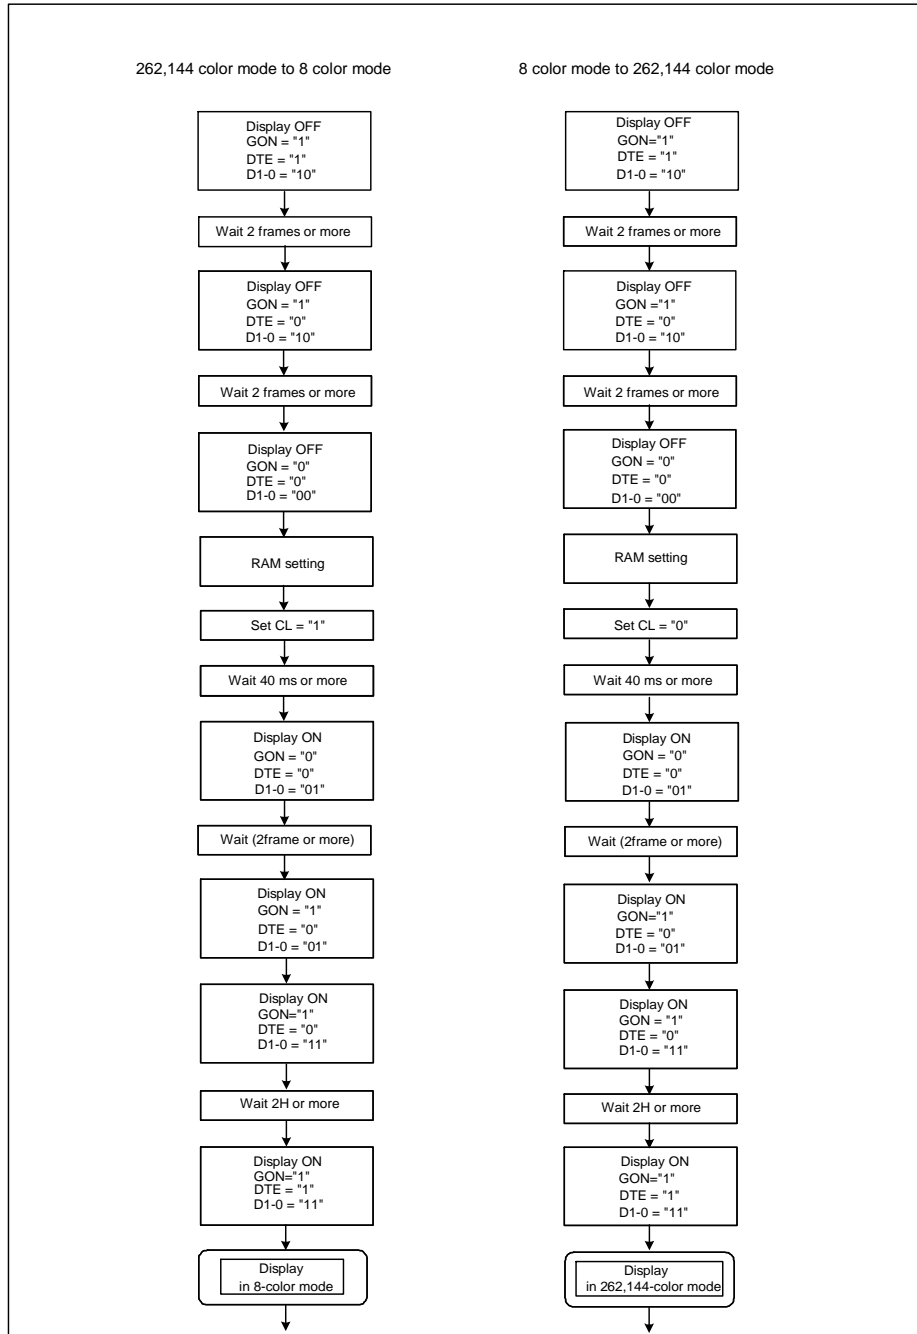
262,144 color mode to 8 color mode

Display OFF
GON = "1"
DTE = "1"
D1-0 = "10"

Wait 2 frames or more

Display OFF
GON = "1"
DTE = "0"
D1-0 = "10"

Wait 2 frames or more

Display OFF
GON = "0"
DTE = "0"
D1-0 = "00"

RAM setting

Set CL = "1"

Wait 40 ms or more

Display ON
GON = "0"
DTE = "0"
D1-0 = "01"

Wait (2frame or more)

Display ON
GON = "1"
DTE = "0"
D1-0 = "01"

Display ON
GON="1"
DTE = "0"
D1-0 = "11"

Wait 2H or more

Display ON
GON="1"
DTE = "1"
D1-0 = "11"

Display
in 8-color mode

8 color mode to 262,144 color mode

Display OFF
GON="1"
DTE = "1"
D1-0 = "10"

Wait 2 frames or more

Display OFF
GON ="1"
DTE = "0"
D1-0 = "10"

Wait 2 frames or more

Display OFF
GON = "0"
DTE = "0"
D1-0 = "00"

RAM setting

Set CL = "0"

Wait 40 ms or more

Display ON
GON = "0"
DTE = "0"
D1-0 = "01"

Wait (2frame or more)

Display ON
GON="1"
DTE = "0"
D1-0 = "01"

Display ON
GON = "1"
DTE = "0"
D1-0 = "11"

Wait 2H or more

Display ON
GON="1"
DTE = "1"
D1-0 = "11"

Display
in 262,144-color mode